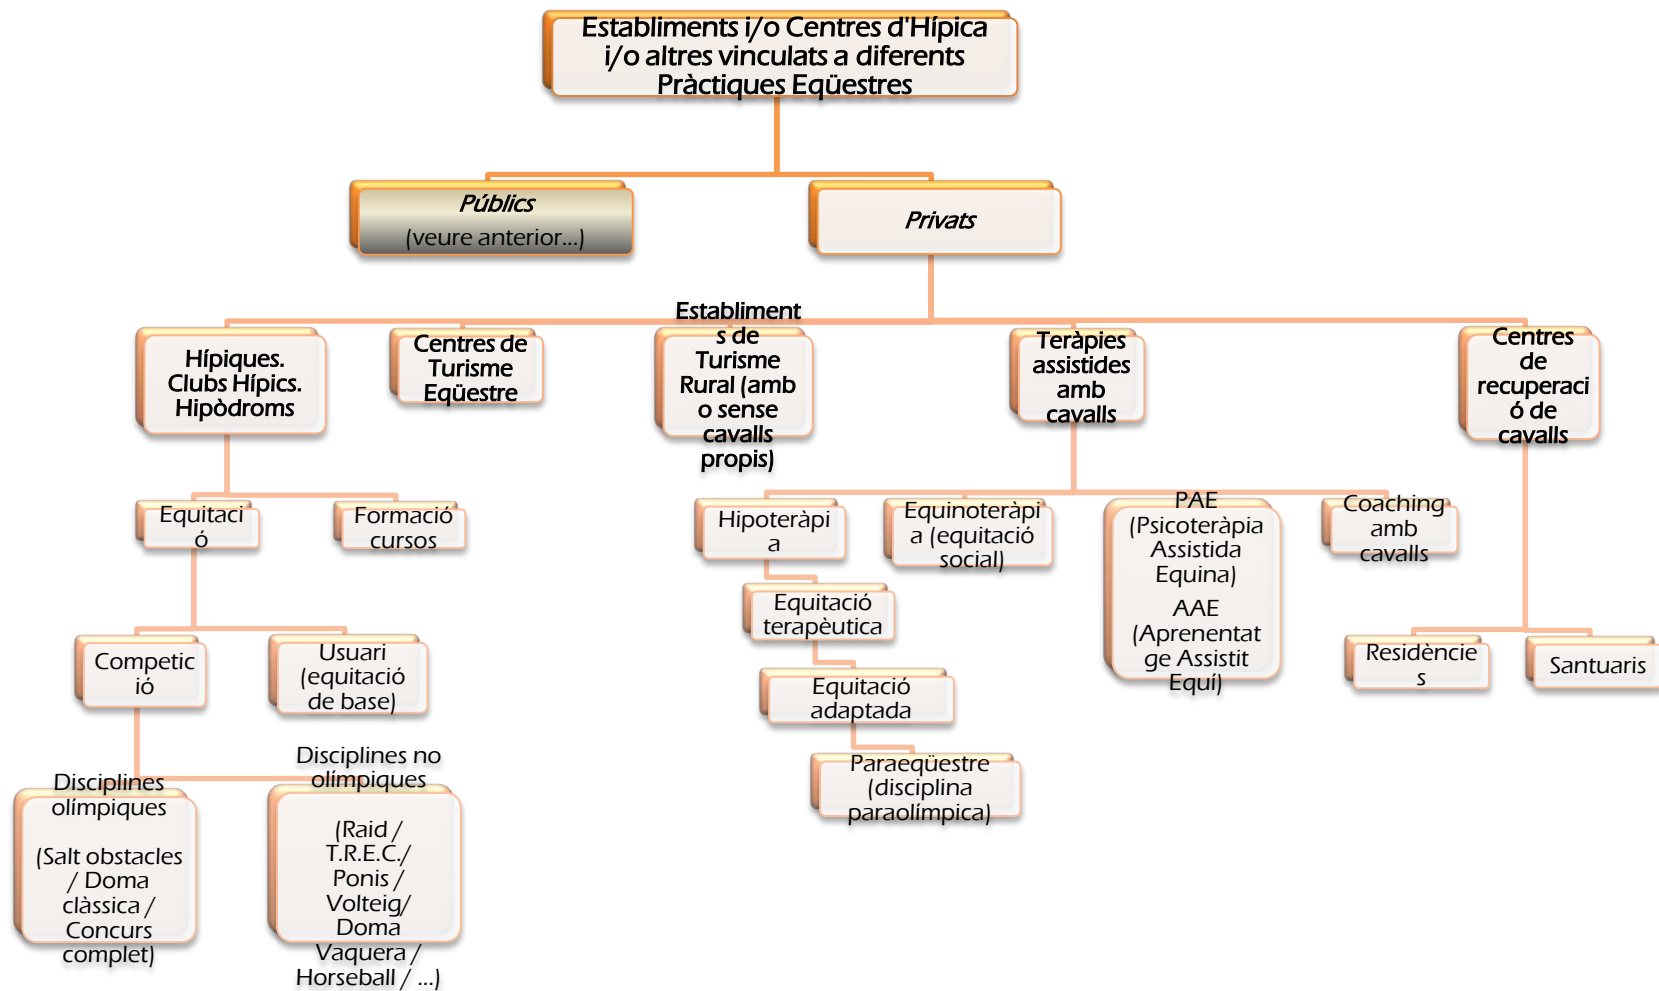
Establiments i/o Centres d'Hípica i/o altres vinculats a diferents Pràctiques Eqüestres

Públics
(veure anterior...)

Privats

Hípiques. Clubs Hípics. Hipòdroms

Centres de Turisme Eqüestre

Establiments de Turisme Rural (amb o sense cavalls propis)

Teràpies assistides amb cavalls

Centres de recuperació de cavalls

Equitació

Formació cursos

Competició

Usuari (equitació de base)

Disciplines olímpiques

(Salt obstacles / Doma clàssica / Concurs complet)

Disciplines no olímpiques

(Raid / T.R.E.C./ Ponis / Volteig/ Doma Vaquera / Horseball / ...)

Hipoteràpia

Equitació terapèutica

Equitació adaptada

Paraeqüestre (disciplina paraolímpica)

Equinoteràpia (equitació social)

PAE (Psicoteràpia Assistida Equina)
AAE (Aprenentatge Assistit Equí)

Coaching amb cavalls

Residències

Santuaris